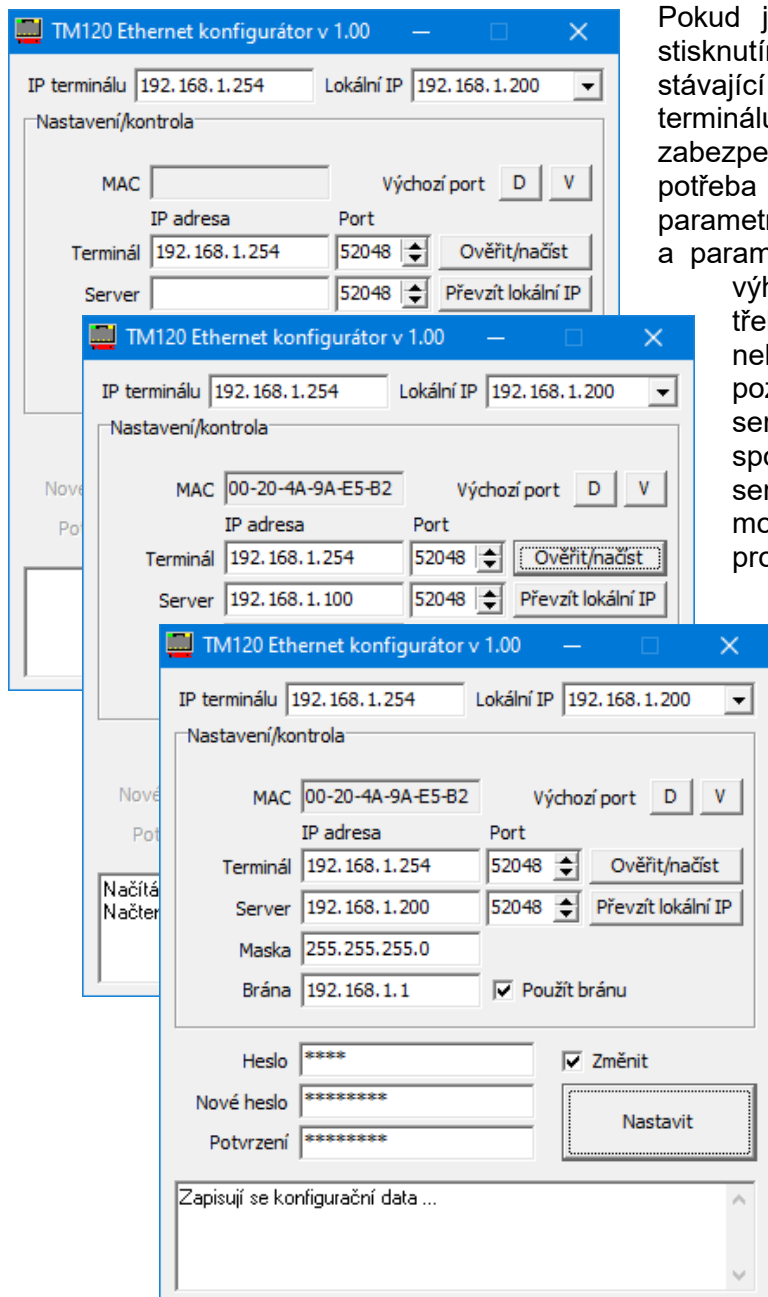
TM120 Ethernet konfigurátor v 1.00

IP terminálu 192.168.1.254 Lokální IP 192.168.1.200

Nastavení/kontrola

MAC

Výchozí port D V

IP adresa Port

Terminál 192.168.1.254 52048 Ověřit/načíst

Server 52048 Převzít lokální IP

Nov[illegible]

Pot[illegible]

TM120 Ethernet konfigurátor v 1.00

IP terminálu 192.168.1.254 Lokální IP 192.168.1.200

Nastavení/kontrola

MAC 00-20-4A-9A-E5-B2

Výchozí port D V

IP adresa Port

Terminál 192.168.1.254 52048 Ověřit/načíst

Server 192.168.1.100 52048 Převzít lokální IP

Nov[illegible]

Pot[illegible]

Načítá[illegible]
Načten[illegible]

TM120 Ethernet konfigurátor v 1.00

IP terminálu 192.168.1.254 Lokální IP 192.168.1.200

Nastavení/kontrola

MAC 00-20-4A-9A-E5-B2

Výchozí port D V

IP adresa Port

Terminál 192.168.1.254 52048 Ověřit/načíst

Server 192.168.1.200 52048 Převzít lokální IP

Maska 255.255.255.0

Brána 192.168.1.1 Použít bránu

Heslo ****

Změnit

Nové heslo ********

Nastavit

Potvrzení ********

Zapisují se konfigurační data ...

Pokud j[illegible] stisknutí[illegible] stávající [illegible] terminálu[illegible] zabezpe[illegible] potřeba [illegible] parametr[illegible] a param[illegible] výh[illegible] tře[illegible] nel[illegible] poz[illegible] ser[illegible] spo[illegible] ser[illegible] mo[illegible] pro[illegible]